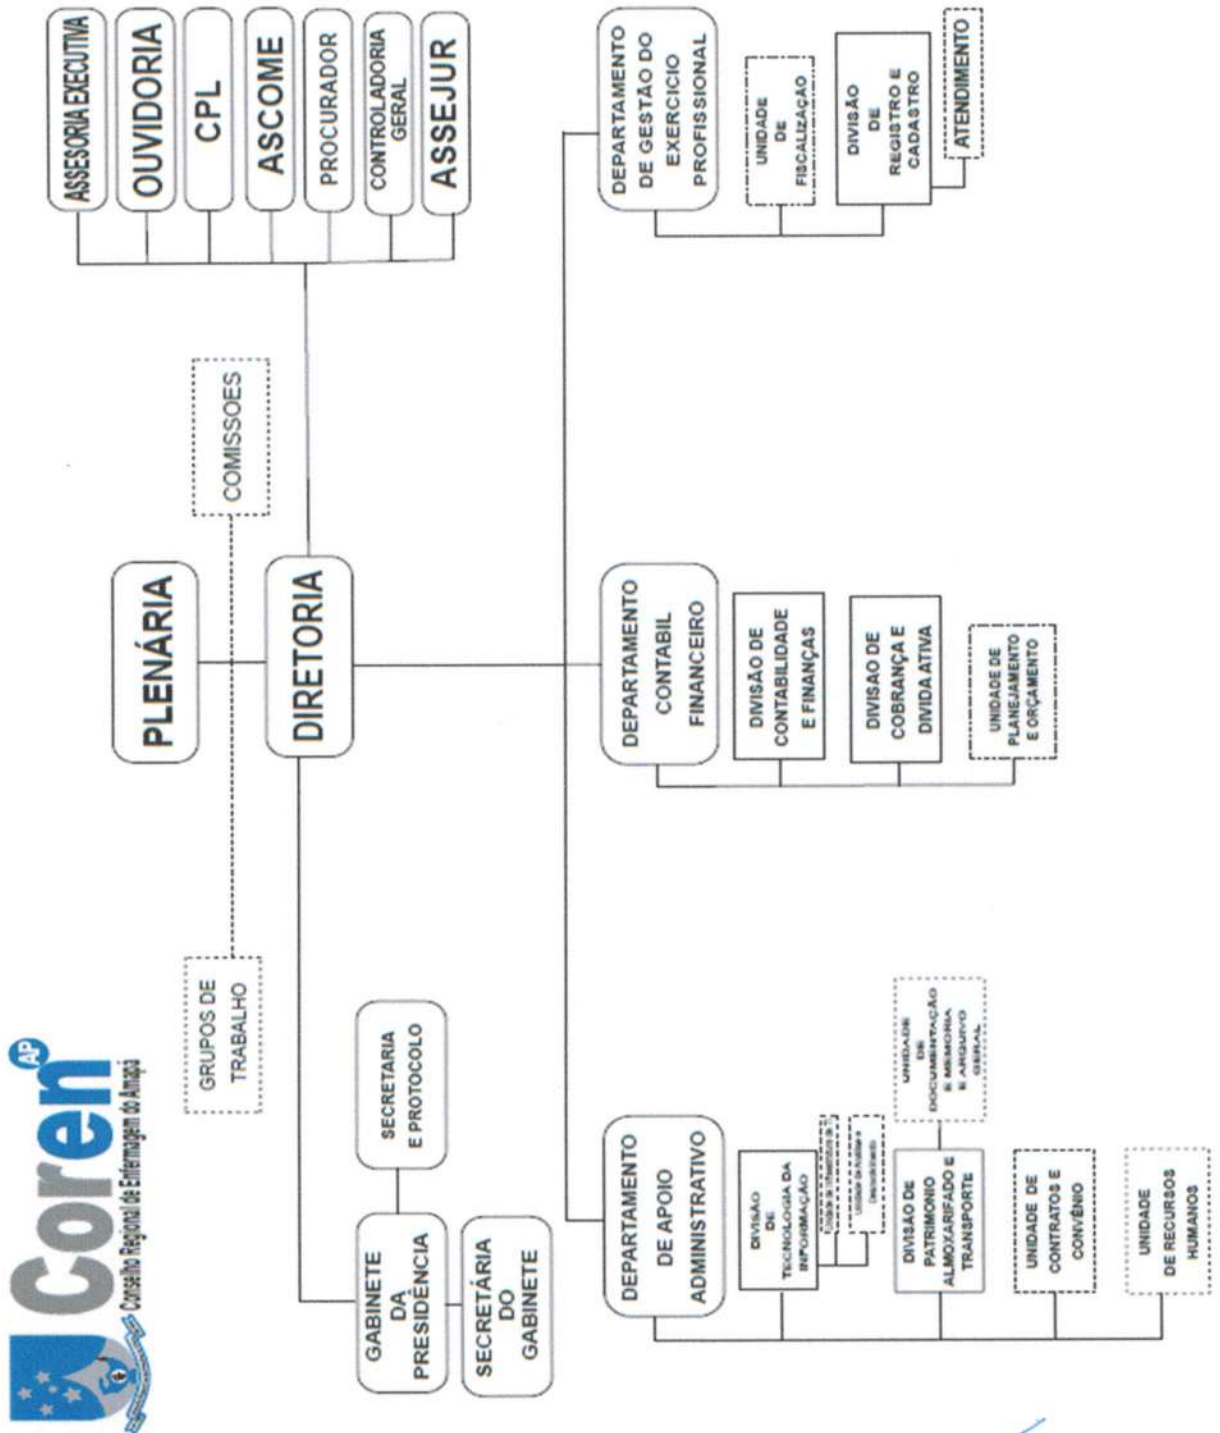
Coren AP
Conselho Regional de Enfermagem do Amapá

PLENÁRIA

DIRETORIA

COMISSOES

GRUPOS DE TRABALHO

ASSESORIA EXECUTIVA
OUVIDORIA
CPL
ASCOME
PROCURADOR
CONTROLADORIA GERAL
ASSEJUR

GABINETE DA PRESIDÊNCIA
SECRETARIA E PROTOCOLO
SECRETÁRIA DO GABINETE

DEPARTAMENTO DE APOIO ADMINISTRATIVO
DIVISÃO DE TECNOLOGIA DA INFORMAÇÃO
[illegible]
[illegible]
DIVISÃO DE PATRIMONIO ALMOXARIFADO E TRANSPORTE
UNIDADE DE DOCUMENTAÇÃO E MEMORIA E ARQUIVO GERAL
UNIDADE DE CONTRATOS E CONVÊNIO
UNIDADE DE RECURSOS HUMANOS

DEPARTAMENTO CONTABIL FINANCEIRO
DIVISÃO DE CONTABILIDADE E FINANÇAS
DIVISAO DE COBRANÇA E DIVIDA ATIVA
UNIDADE DE PLANEJAMENTO E ORÇAMENTO

DEPARTAMENTO DE GESTÃO DO EXERCICIO PROFISSIONAL
UNIDADE DE FISCALIZAÇÃO
DIVISÃO DE REGISTRO E CADASTRO
ATENDIMENTO